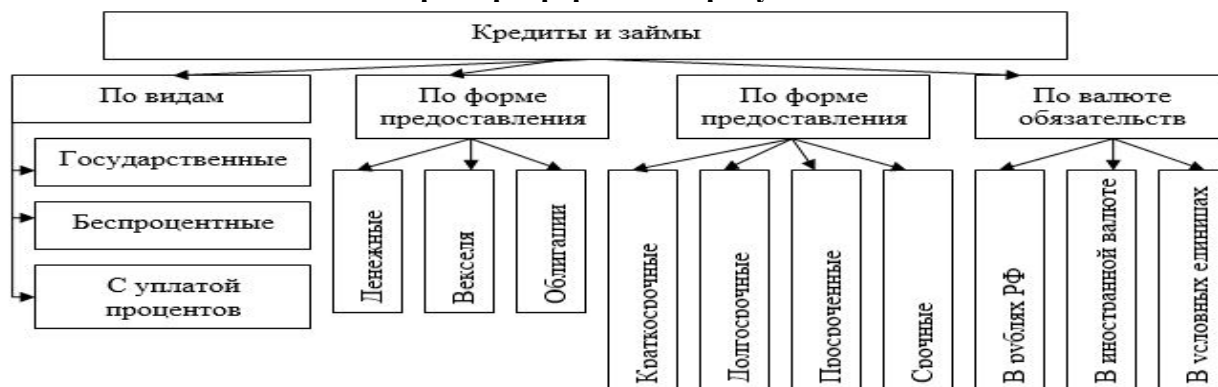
Кредиты и займы

По видам

Государственные

Беспроцентные

С уплатой процентов

По форме предоставления

Денежные

Векселя

Облигации

По форме предоставления

Краткосрочные

Долгосрочные

Просроченные

Срочные

По валюте обязательств

В рублях РФ

В иностранной валюте

В условных единицах